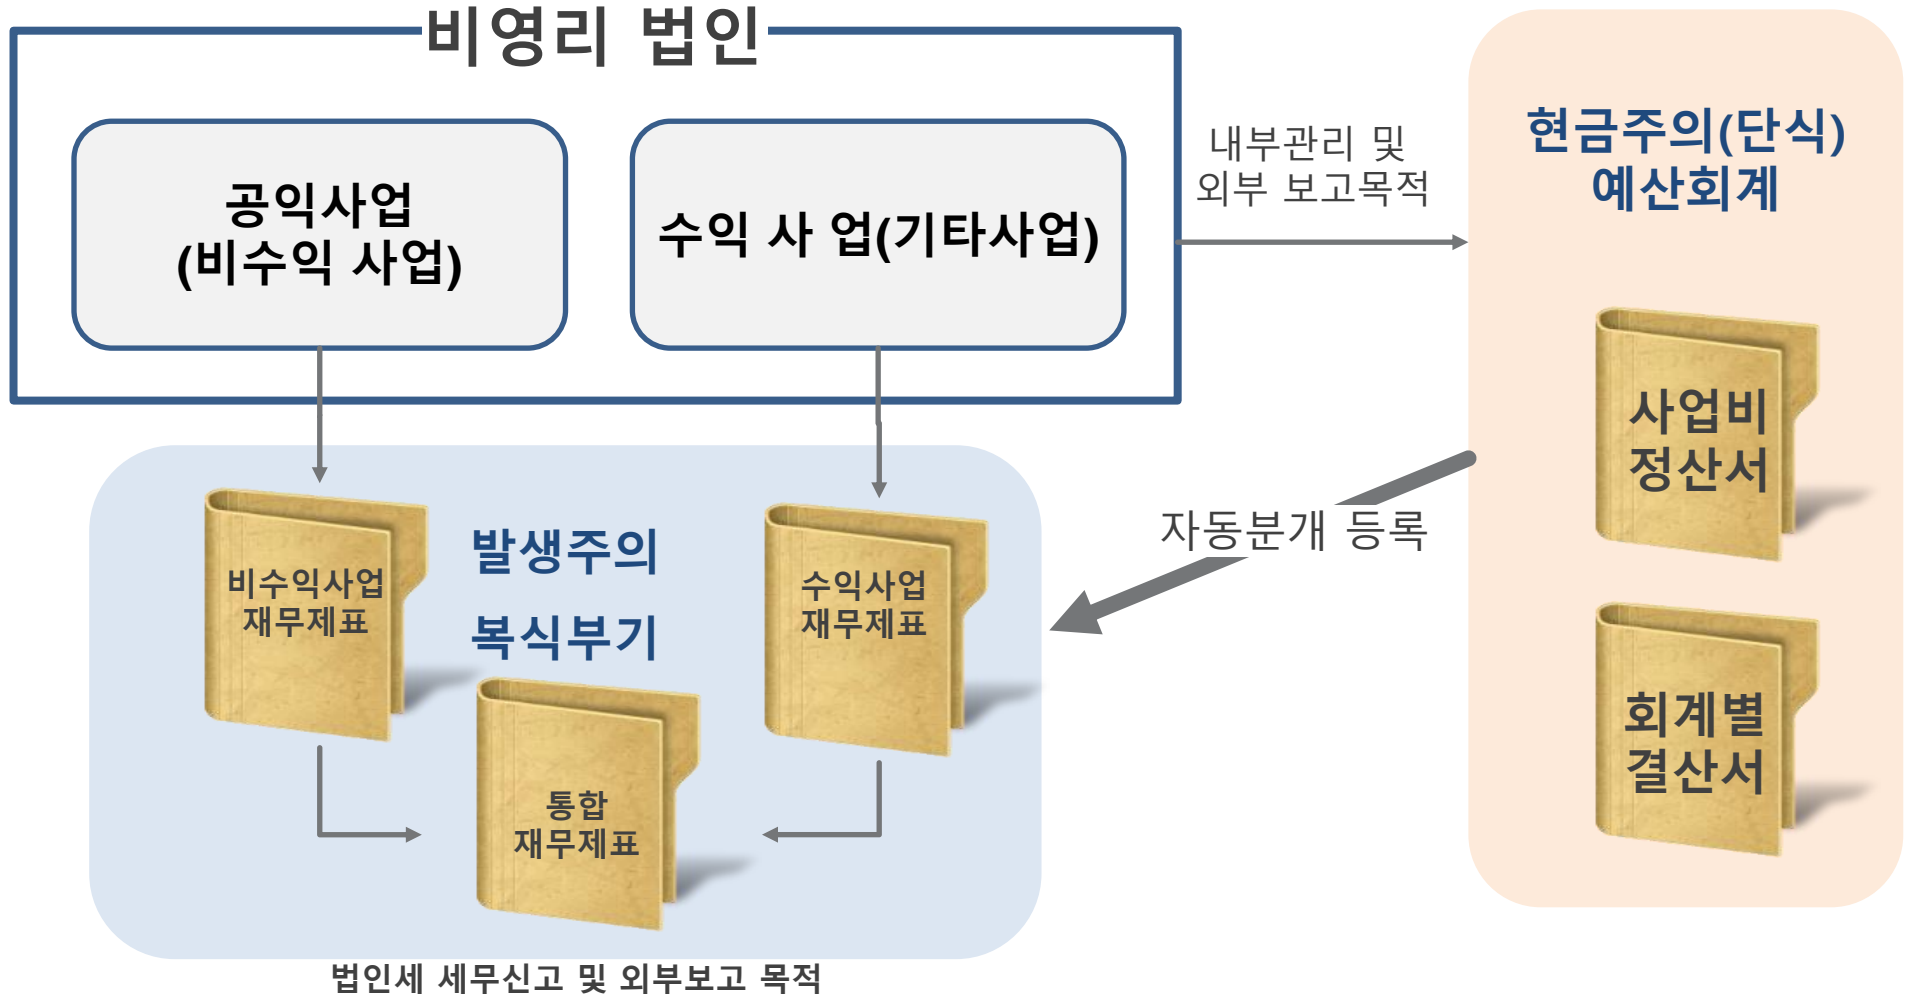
비영리 법인

공익사업
(비수익 사업)

수익 사 업(기타사업)

내부관리 및
외부 보고목적

현금주의(단식)
예산회계

사업비
정산서

회계별
결산서

자동분개 등록

비수익사업
재무제표

발생주의

복식부기

수익사업
재무제표

통합
재무제표

법인세 세무신고 및 외부보고 목적